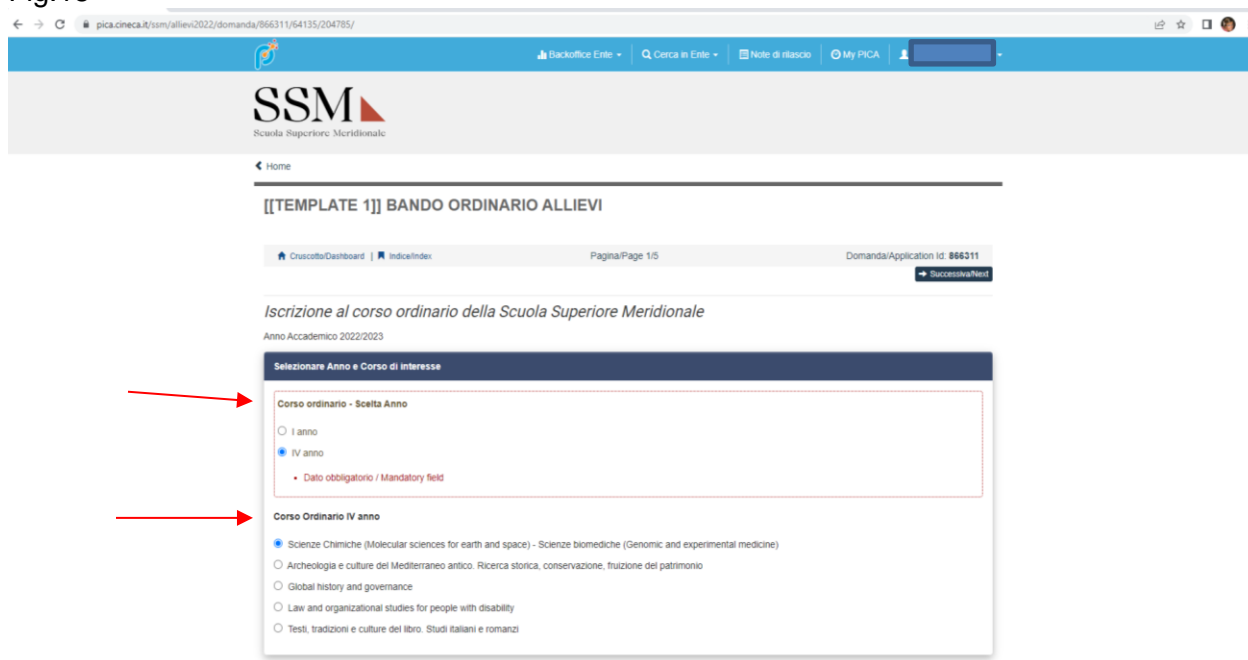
Fig. 13

pica.cineca.it/ssm/allievi2022/domanda/866311/64135/204785/

Backoffice Ente ▾ | Cerca in Ente ▾ | Note di rilascio | My PICA

SSM
Scuola Superiore Meridionale

‹ Home

[[TEMPLATE 1]] BANDO ORDINARIO ALLIEVI

Cruscotto/Dashboard | Indice/Index

Pagina/Page 1/5

Domanda/Application Id: 866311

→ Successiva/Next

Iscrizione al corso ordinario della Scuola Superiore Meridionale

Anno Accademico 2022/2023

Selezionare Anno e Corso di interesse

Corso ordinario - Scelta Anno

I anno

IV anno

• Dato obbligatorio / Mandatory field

Corso Ordinario IV anno

Scienze Chimiche (Molecular sciences for earth and space) - Scienze biomediche (Genomic and experimental medicine)

Archeologia e culture del Mediterraneo antico. Ricerca storica, conservazione, fruizione del patrimonio

Global history and governance

Law and organizational studies for people with disability

Testi, tradizioni e culture del libro. Studi italiani e romanzi